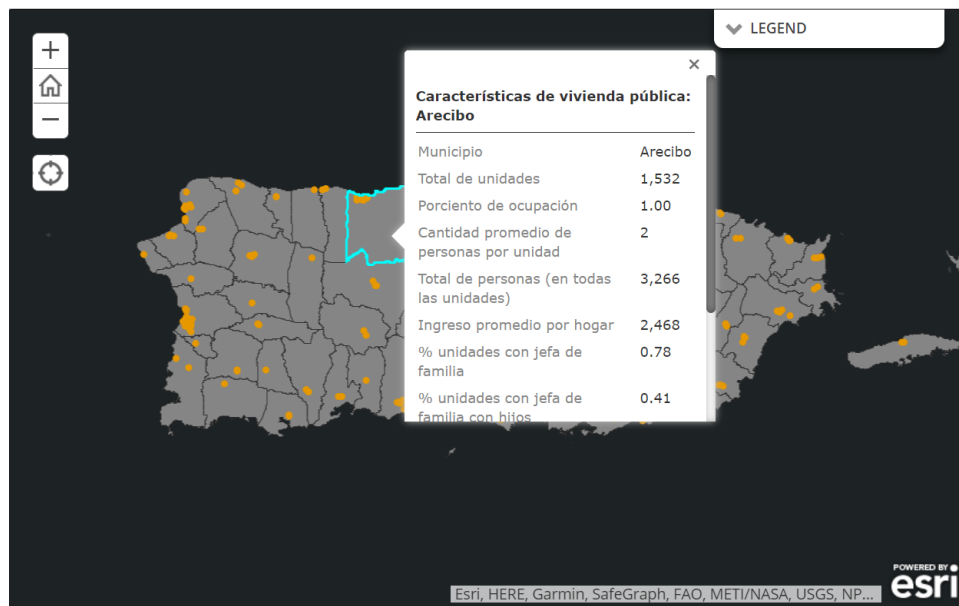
LEGEND

Características de vivienda pública: Arecibo

| Municipio | Arecibo |
|---|---|
| Total de unidades | 1,532 |
| Porciento de ocupación | 1.00 |
| Cantidad promedio de personas por unidad | 2 |
| Total de personas (en todas las unidades) | 3,266 |
| Ingreso promedio por hogar | 2,468 |
| % unidades con jefa de familia | 0.78 |
| % unidades con jefa de familia con hijos | 0.41 |

Esri, HERE, Garmin, SafeGraph, FAO, METI/NASA, USGS, NP...

POWERED BY esri